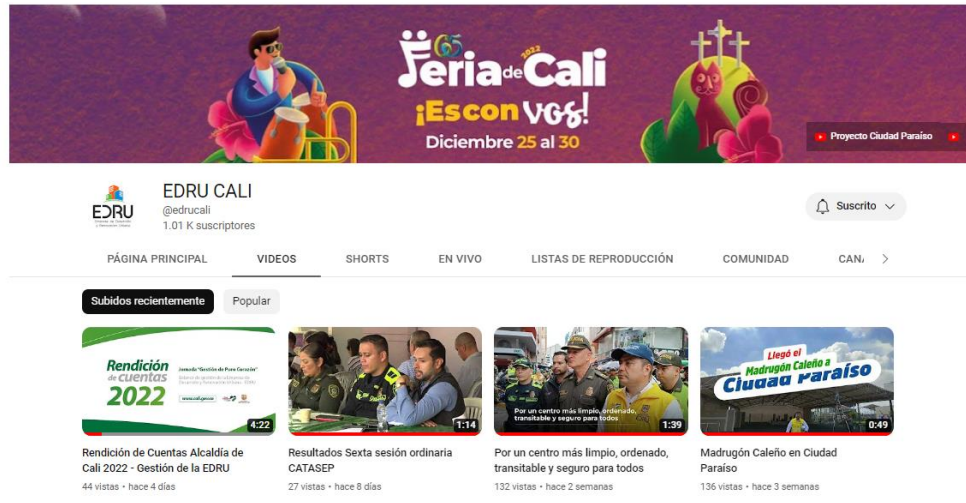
65 2022
Feria de Cali
¡Es con vos!
Diciembre 25 al 30

Proyecto Ciudad Paraíso

EDRU

EDRU CALI
@edrucali
1.01 K suscriptores

Suscrito

PÁGINA PRINCIPAL
VIDEOS
SHORTS
EN VIVO
LISTAS DE REPRODUCCIÓN
COMUNIDAD
CAN

Subidos recientemente
Popular

Rendición de cuentas 2022
Jornada "Gestión de Puro Corazón"
www.cali.gov.co
4:22
Rendición de Cuentas Alcaldía de Cali 2022 - Gestión de la EDRU
44 vistas • hace 4 días

1:14
Resultados Sexta sesión ordinaria CATASEP
27 vistas • hace 8 días

Por un centro más limpio, ordenado, transitable y seguro para todos
1:39
Por un centro más limpio, ordenado, transitable y seguro para todos
132 vistas • hace 2 semanas

Llegó el Madrugón Caleño a Ciudad Paraíso
0:49
Madrugón Caleño en Ciudad Paraíso
136 vistas • hace 3 semanas